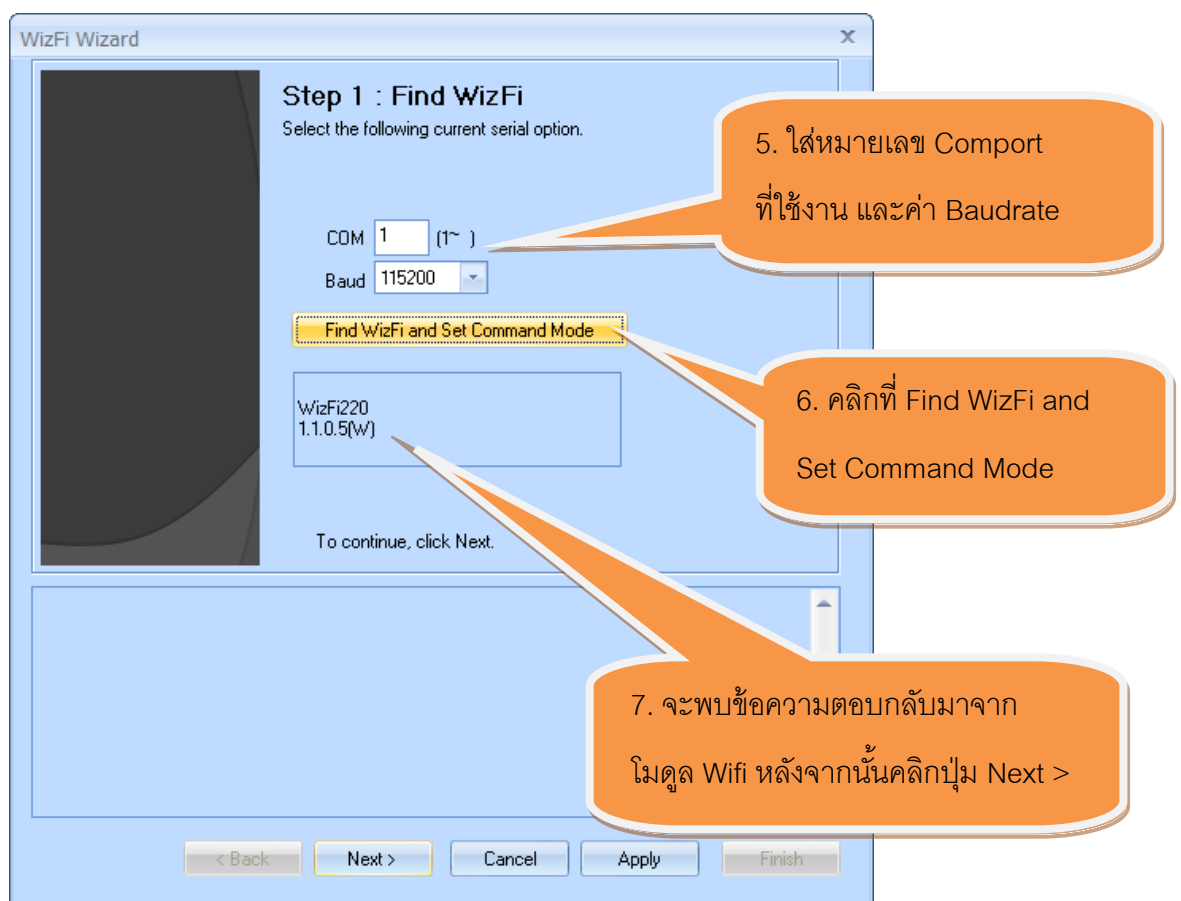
WizFi Wizard

Step 1 : Find WizFi

Select the following current serial option.

5. ใส่หมายเลข Comport ที่ใช้งาน และค่า Baudrate

COM 1 (1~ )

Baud 115200

Find WizFi and Set Command Mode

6. คลิกที่ Find WizFi and Set Command Mode

WizFi220
1.1.0.5(W)

To continue, click Next.

7. จะพบข้อความตอบกลับมาจาก โมดูล Wifi หลังจากนั้นคลิกปุ่ม Next >

< Back
Next >
Cancel
Apply
Finish